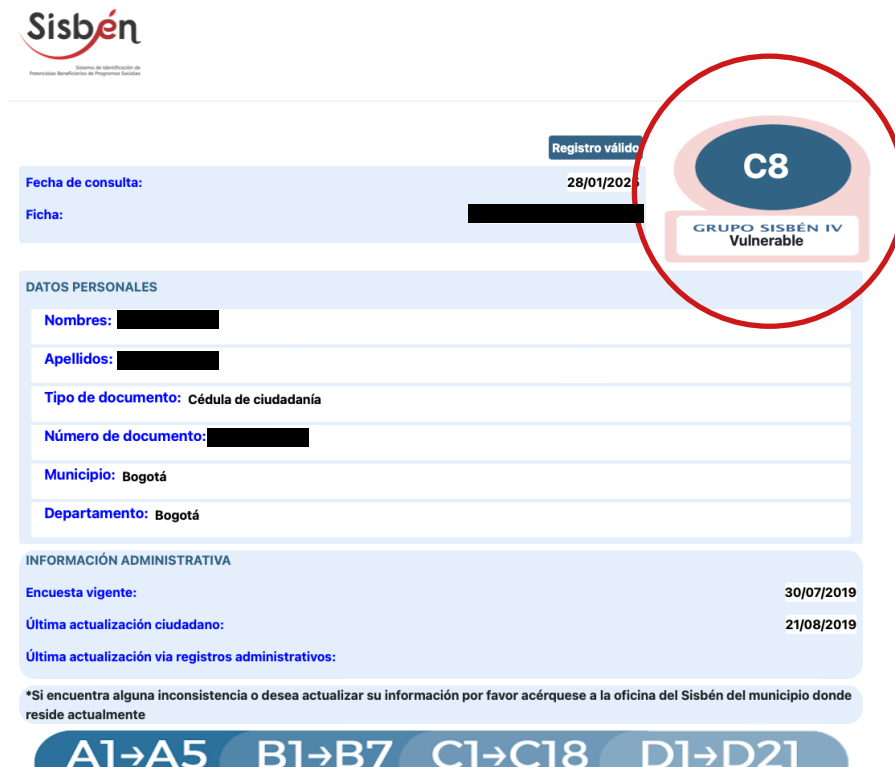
Sisbén
Sistema de Identificación de Potenciales Beneficiarios de Programas Sociales

Registro válido

Fecha de consulta: 28/01/2025
Ficha:

C8
GRUPO SISBÉN IV
Vulnerable

DATOS PERSONALES
Nombres:
Apellidos:
Tipo de documento: Cédula de ciudadanía
Número de documento:
Municipio: Bogotá
Departamento: Bogotá

INFORMACIÓN ADMINISTRATIVA
Encuesta vigente: 30/07/2019
Última actualización ciudadano: 21/08/2019
Última actualización via registros administrativos:

*Si encuentra alguna inconsistencia o desea actualizar su información por favor acérquese a la oficina del Sisbén del municipio donde reside actualmente

A1→A5 B1→B7 C1→C18 D1→D21